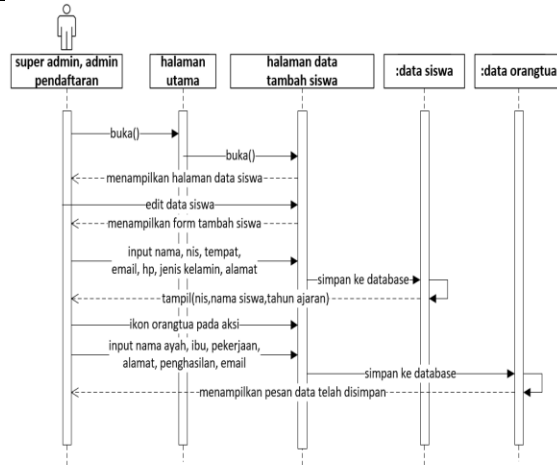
super admin, admin pendaftaran

halaman utama

halaman data tambah siswa

:data siswa

:data orangtua

buka()

buka()

menampilkan halaman data siswa

edit data siswa

menampilkan form tambah siswa

input nama, nis, tempat, email, hp, jenis kelamin, alamat

simpan ke database

tampil(nis,nama siswa,tahun ajaran)

ikon orangtua pada aksi

input nama ayah, ibu, pekerjaan, alamat, penghasilan, email

simpan ke database

menampilkan pesan data telah disimpan